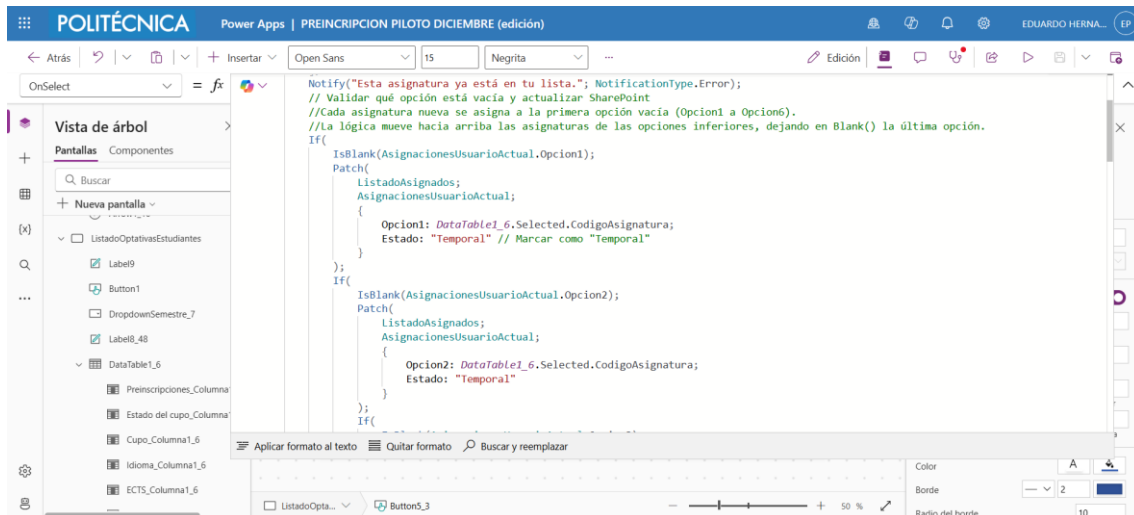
POLITÉCNICA Power Apps | PREINCRIPCION PILOTO DICIEMBRE (edición)

EDUARDO HERNA... EP

← Atrás | Insertar | Open Sans | 15 | Negrita | ... | Edición

OnSelect = fx

Vista de árbol
Pantallas Componentes
Buscar
+ Nueva pantalla
ListadoOptativasEstudiantes
Label9
Button1
DropdownSemestre_7
Label8_48
DataTable1_6
Preinscripciones_Columna
Estado del cupo_Columna
Cupo_Columna1_6
Idioma_Columna1_6
ECTS_Columna1_6

Notify("Esta asignatura ya está en tu lista."; NotificationType.Error);
// Validar qué opción está vacía y actualizar SharePoint
//Cada asignatura nueva se asigna a la primera opción vacía (Opcion1 a Opcion6).
//La lógica mueve hacia arriba las asignaturas de las opciones inferiores, dejando en Blank() la última opción.
If(
IsBlank(AsignacionesUsuarioActual.Opcion1);
Patch(
ListadoAsignados;
AsignacionesUsuarioActual;
{
Opcion1: DataTable1_6.Selected.CodigoAsignatura;
Estado: "Temporal" // Marcar como "Temporal"
}
);
If(
IsBlank(AsignacionesUsuarioActual.Opcion2);
Patch(
ListadoAsignados;
AsignacionesUsuarioActual;
{
Opcion2: DataTable1_6.Selected.CodigoAsignatura;
Estado: "Temporal"
}
);
If(

Aplicar formato al texto | Quitar formato | Buscar y reemplazar

ListadoOpta... | Button5_3 | 50 %

Color A
Borde 2
Radio del borde 10